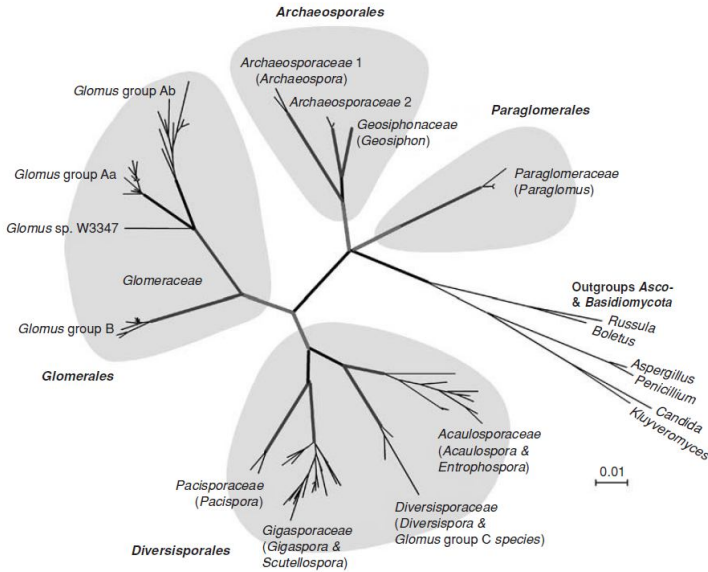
Archaeosporales

Archaeosporaceae 1 (Archaeospora)

Archaeosporaceae 2

Geosiphonaceae (Geosiphon)

Paraglomerales

Paraglomeraceae (Paraglomus)

Glomus group Ab

Glomus group Aa

Glomus sp. W3347

Glomeraceae

Glomus group B

Glomerales

Outgroups Asco- & Basidiomycota

Russula

Boletus

Aspergillus

Penicilium

Candida

Kluyveromyces

Acaulosporaceae (Acaulospora & Entrophospora)

0.01

Pacisporaceae (Pacispora)

Diversisporaceae (Diversispora & Glomus group C species)

Gigasporaceae (Gigaspora & Scutellospora)

Diversisporales